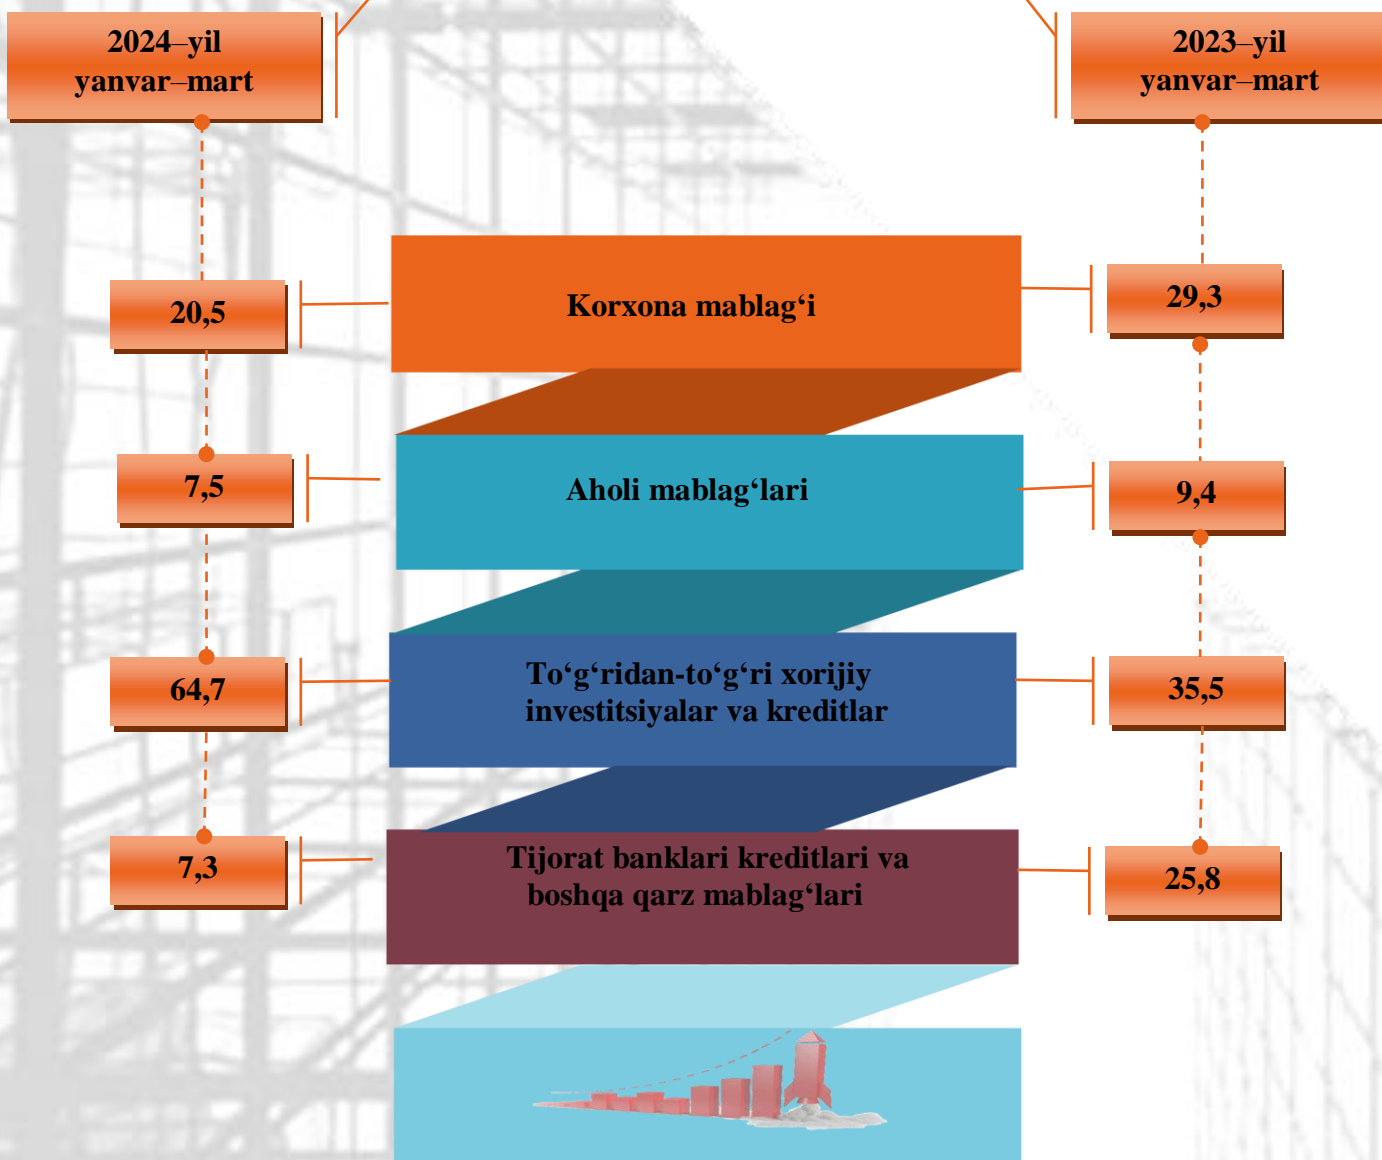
2024–yil yanvar–mart

2023–yil yanvar–mart

20,5

Korxona mablag‘i

29,3

7,5

Aholi mablag‘lari

9,4

64,7

To‘g‘ridan-to‘g‘ri xorijiy investitsiyalar va kreditlar

35,5

7,3

Tijorat banklari kreditlari va boshqa qarz mablag‘lari

25,8